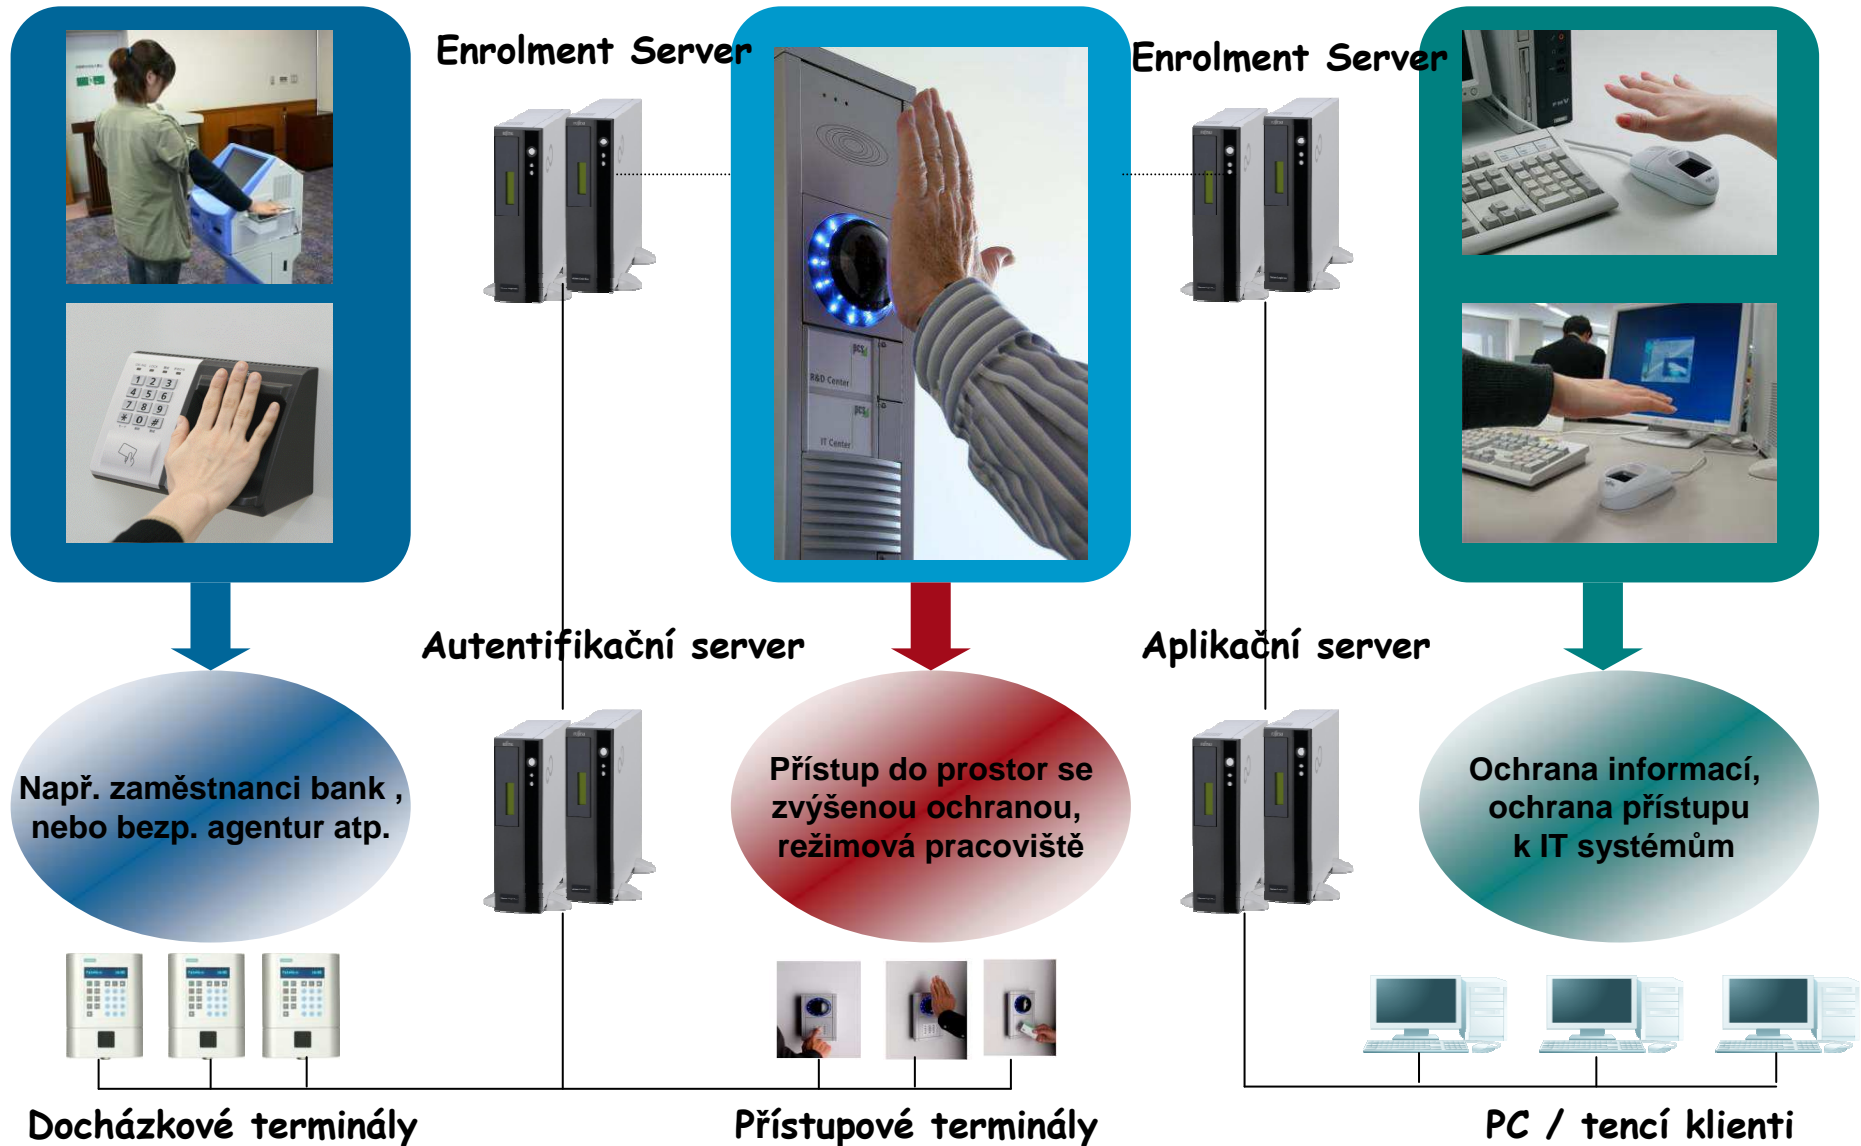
Enrolment Server

Enrolment Server

R&D Center

IT Center

Autentifikační server

Aplikační server

Např. zaměstnanci bank , nebo bezp. agentur atp.

Přístup do prostor se zvýšenou ochranou, režimová pracoviště

Ochrana informací, ochrana přístupu k IT systémům

Docházkové terminály

Přístupové terminály

PC / tencí klienti